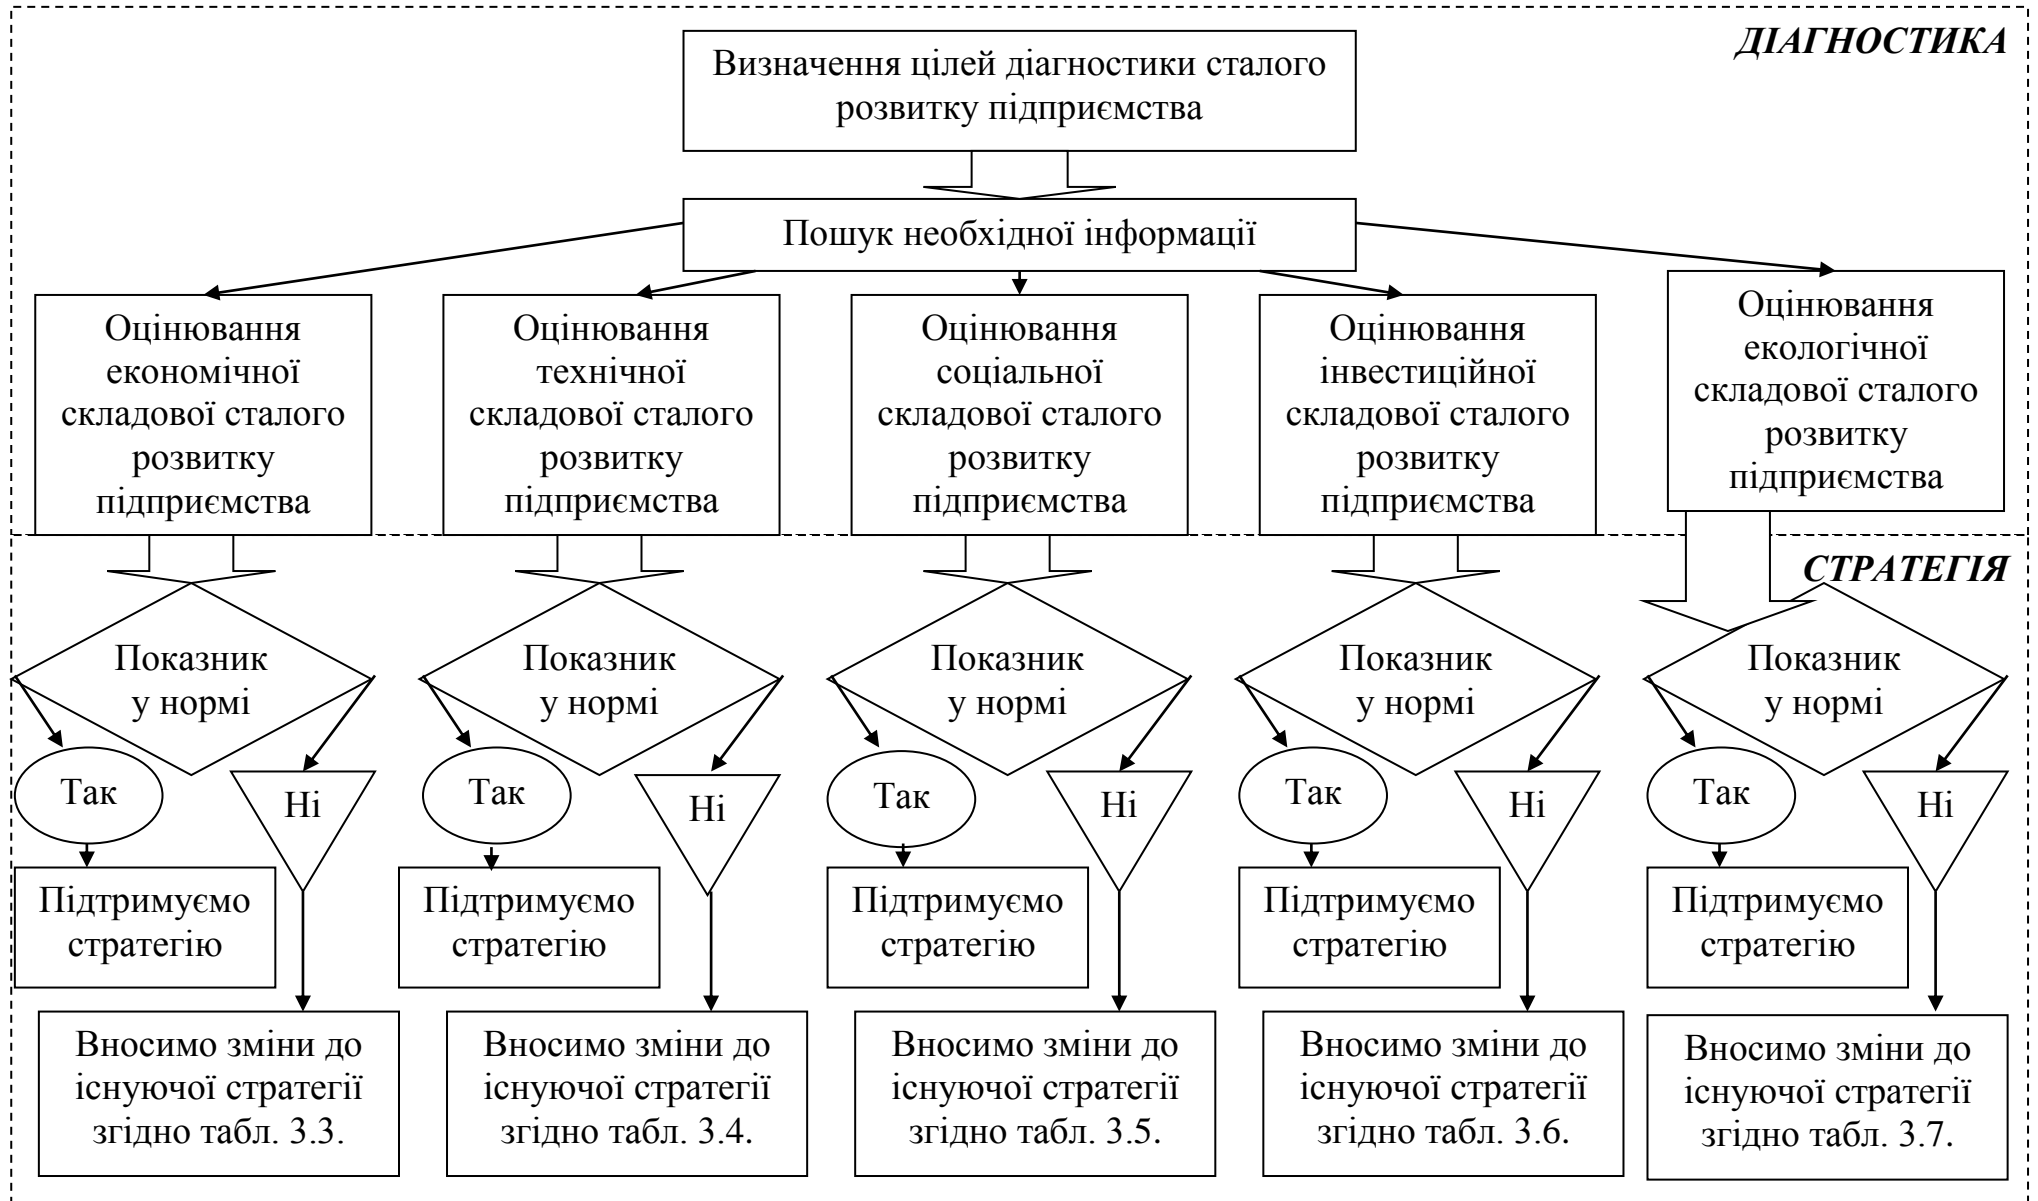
ДІАГНОСТИКА

Визначення цілей діагностики сталого розвитку підприємства

Пошук необхідної інформації

Оцінювання економічної складової сталого розвитку підприємства

Оцінювання технічної складової сталого розвитку підприємства

Оцінювання соціальної складової сталого розвитку підприємства

Оцінювання інвестиційної складової сталого розвитку підприємства

Оцінювання екологічної складової сталого розвитку підприємства

СТРАТЕГІЯ

Показник у нормі

Так

Ні

Підтримуємо стратегію

Вносимо зміни до існуючої стратегії згідно табл. 3.3.

Показник у нормі

Так

Ні

Підтримуємо стратегію

Вносимо зміни до існуючої стратегії згідно табл. 3.4.

Показник у нормі

Так

Ні

Підтримуємо стратегію

Вносимо зміни до існуючої стратегії згідно табл. 3.5.

Показник у нормі

Так

Ні

Підтримуємо стратегію

Вносимо зміни до існуючої стратегії згідно табл. 3.6.

Показник у нормі

Так

Ні

Підтримуємо стратегію

Вносимо зміни до існуючої стратегії згідно табл. 3.7.